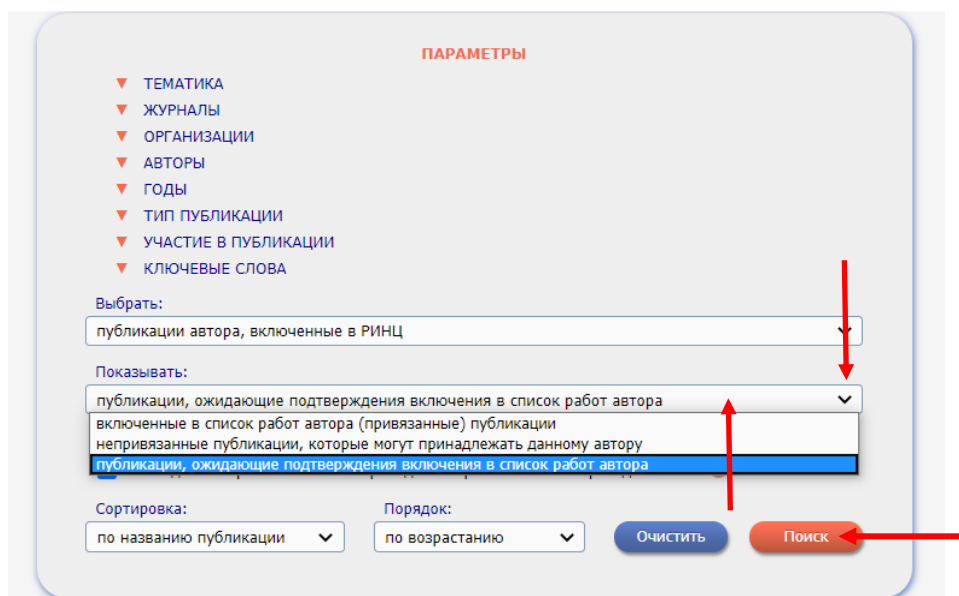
ПАРАМЕТРЫ

ТЕМАТИКА
ЖУРНАЛЫ
ОРГАНИЗАЦИИ
АВТОРЫ
ГОДЫ
ТИП ПУБЛИКАЦИИ
УЧАСТИЕ В ПУБЛИКАЦИИ
КЛЮЧЕВЫЕ СЛОВА

Выбрать:
публикации автора, включенные в РИНЦ

Показывать:
публикации, ожидающие подтверждения включения в список работ автора
включенные в список работ автора (привязанные) публикации
непривязанные публикации, которые могут принадлежать данному автору
публикации, ожидающие подтверждения включения в список работ автора

Сортировка:
по названию публикации
Порядок:
по возрастанию
Очистить
Поиск